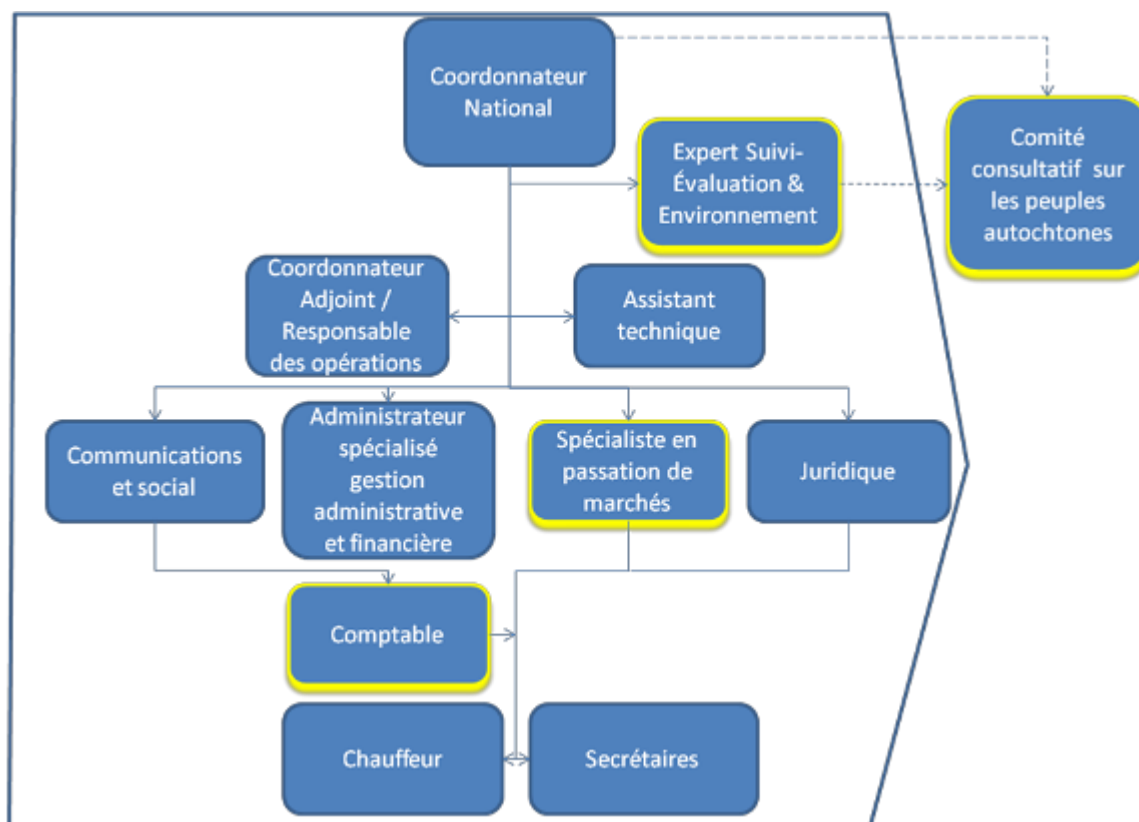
Coordonnateur National

Expert Suivi-Évaluation & Environnement

Comité consultatif sur les peuples autochtones

Coordonnateur Adjoint / Responsable des opérations

Assistant technique

Communications et social

Administrateur spécialisé gestion administrative et financière

Spécialiste en passation de marchés

Juridique

Comptable

Chauffeur

Secrétaires